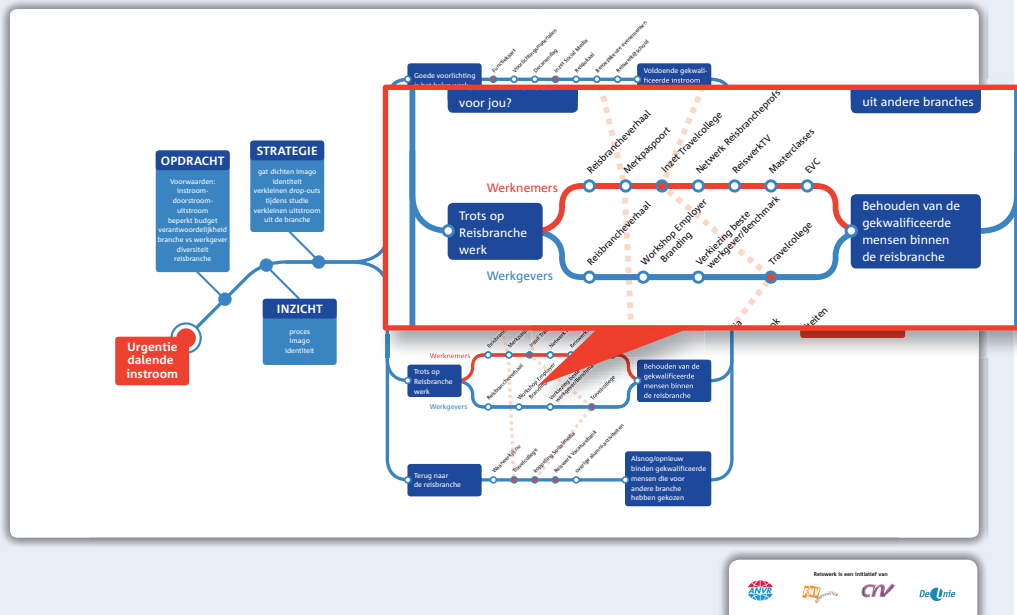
OPDRACHT

Voorwaarden: instroom-doorstroom-uitstroom beperkt budget verantwoordelijkheid branche vs werkgever diversiteit reisbranche

STRATEGIE

gat dichten imago identiteit verkleinen drop-outs tijdens studie verkleinen uitstroom uit de branche

INZICHT

proces imago identiteit

Urgentie dalende instroom

Goede voorlichting

Functiekaart

Voorlichtingsmateriaal

Docentendag

Inzet Social Media

Reiskrant

Inzet Travel

Voldoende gekwalificeerde instroom

voor jou?

uit andere branches

Werknemers

Reisbrancheverhaal

Merkpaspoort

Inzet Travelcollege

Netwerk Reisbrancheprofs

ReiswerkTV

Masterclasses

EVC

Trots op Reisbranche werk

Behouden van de gekwalificeerde mensen binnen de reisbranche

Reisbrancheverhaal

Workshop Employer Branding

Verkiezing beste werkgever/Benchmark

Travelcollege

Werkgevers

Werknemers

Trots op Reisbranche werk

Behouden van de gekwalificeerde mensen binnen de reisbranche

Werkgevers

Terug naar de reisbranche

Alsnog/opnieuw binden gekwalificeerde mensen die voor andere branche hebben gekozen

Reiswerk is een initiatief van

ANVR

CNV

De Unie